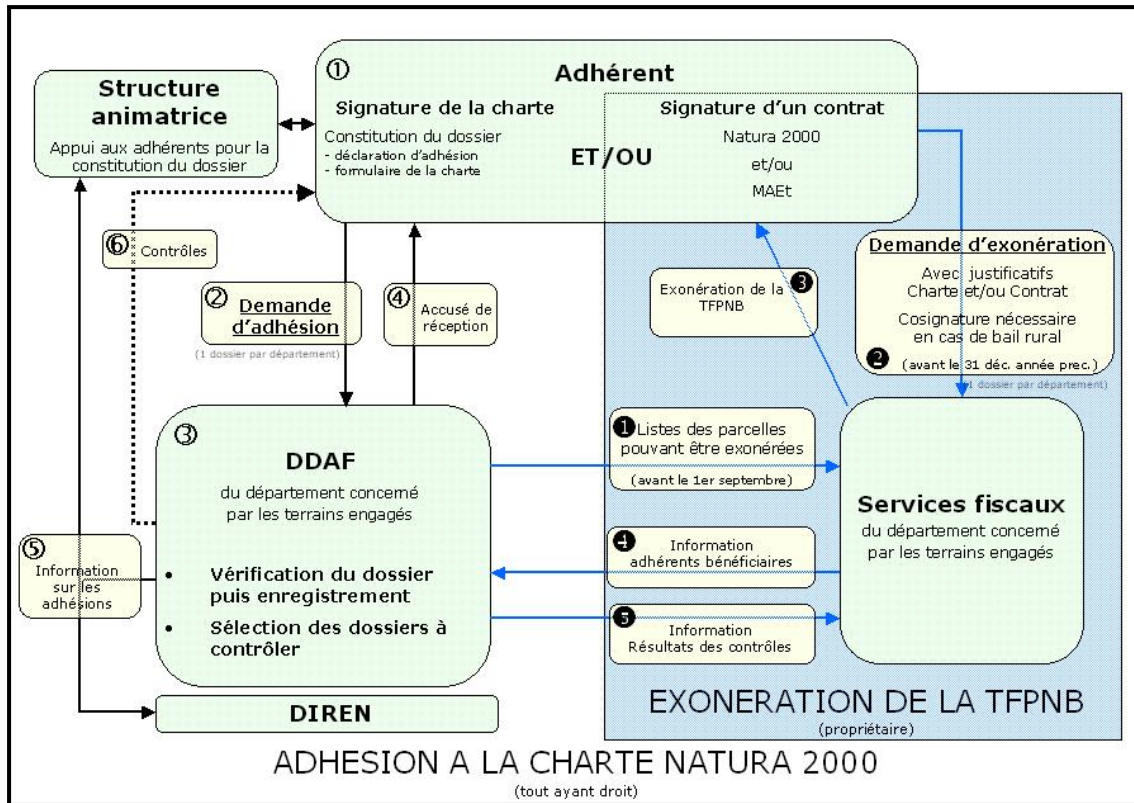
Structure animatrice

Appui aux adhérents pour la constitution du dossier

① Adhérent

Signature de la charte

Constitution du dossier
- déclaration d'adhésion
- formulaire de la charte

ET/OU

Signature d'un contrat

Natura 2000

et/ou

MAEt

⑥ Contrôles

② Demande d'adhésion

(1 dossier par département)

④ Accusé de réception

Exonération de la TFPNB ❸

Demande d'exonération

Avec justificatifs Charte et/ou Contrat

Cosignature nécessaire en cas de bail rural

❷ (avant le 31 déc. année prec.)

(1 dossier par département)

③ DDAF

du département concerné par les terrains engagés

• Vérification du dossier puis enregistrement

• Sélection des dossiers à contrôler

❶ Listes des parcelles pouvant être exonérées

(avant le 1er septembre)

❹ Information adhérents bénéficiaires

❺ Information Résultats des contrôles

Services fiscaux

du département concerné par les terrains engagés

⑤ Information sur les adhésions

DIREN

EXONERATION DE LA TFPNB

(propriétaire)

ADHESION A LA CHARTE NATURA 2000

(tout ayant droit)